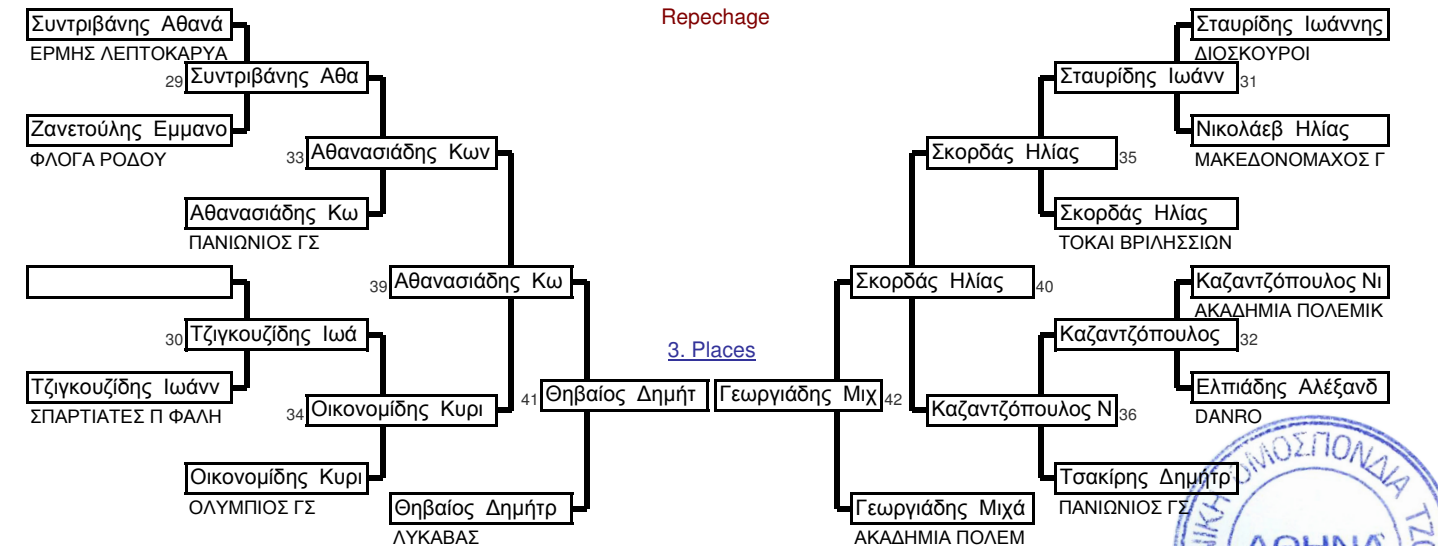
Repechage

Συντριβάνης Αθανά
ΕΡΜΗΣ ΛΕΠΤΟΚΑΡΥΑ
29 Συντριβάνης Αθα
Ζανετούλης Εμμανο
ΦΛΟΓΑ ΡΟΔΟΥ
33 Αθανασιάδης Κων
Αθανασιάδης Κω
ΠΑΝΙΩΝΙΟΣ ΓΣ
39 Αθανασιάδης Κω
30 Τζιγκουζίδης Ιωά
Τζιγκουζίδης Ιωάνν
ΣΠΑΡΤΙΑΤΕΣ Π ΦΑΛΗ
34 Οικονομίδης Κυρι
41 Θηβαίος Δημήτ
Οικονομίδης Κυρι
ΟΛΥΜΠΙΟΣ ΓΣ
Θηβαίος Δημήτρ
ΛΥΚΑΒΑΣ

3. Places

Γεωργιάδης Μιχ 42
Σταυρίδης Ιωάννης
ΔΙΟΣΚΟΥΡΟΙ
Σταυρίδης Ιωάνν 31
Νικολάεβ Ηλίας
ΜΑΚΕΔΟΝΟΜΑΧΟΣ Γ
Σκορδάς Ηλίας 35
Σκορδάς Ηλίας
ΤΟΚΑΙ ΒΡΙΛΗΣΣΙΩΝ
Σκορδάς Ηλίας 40
Καζαντζόπουλος Νι
ΑΚΑΔΗΜΙΑ ΠΟΛΕΜΙΚ
Καζαντζόπουλος 32
Ελπιάδης Αλέξανδ
DANRO
Καζαντζόπουλος Ν 36
Τσακίρης Δημήτρ
ΠΑΝΙΩΝΙΟΣ ΓΣ
Γεωργιάδης Μιχά
ΑΚΑΔΗΜΙΑ ΠΟΛΕΜ

ΟΜΟΣΠΟΝΔΙΑ
ΑΘΗΝΑ